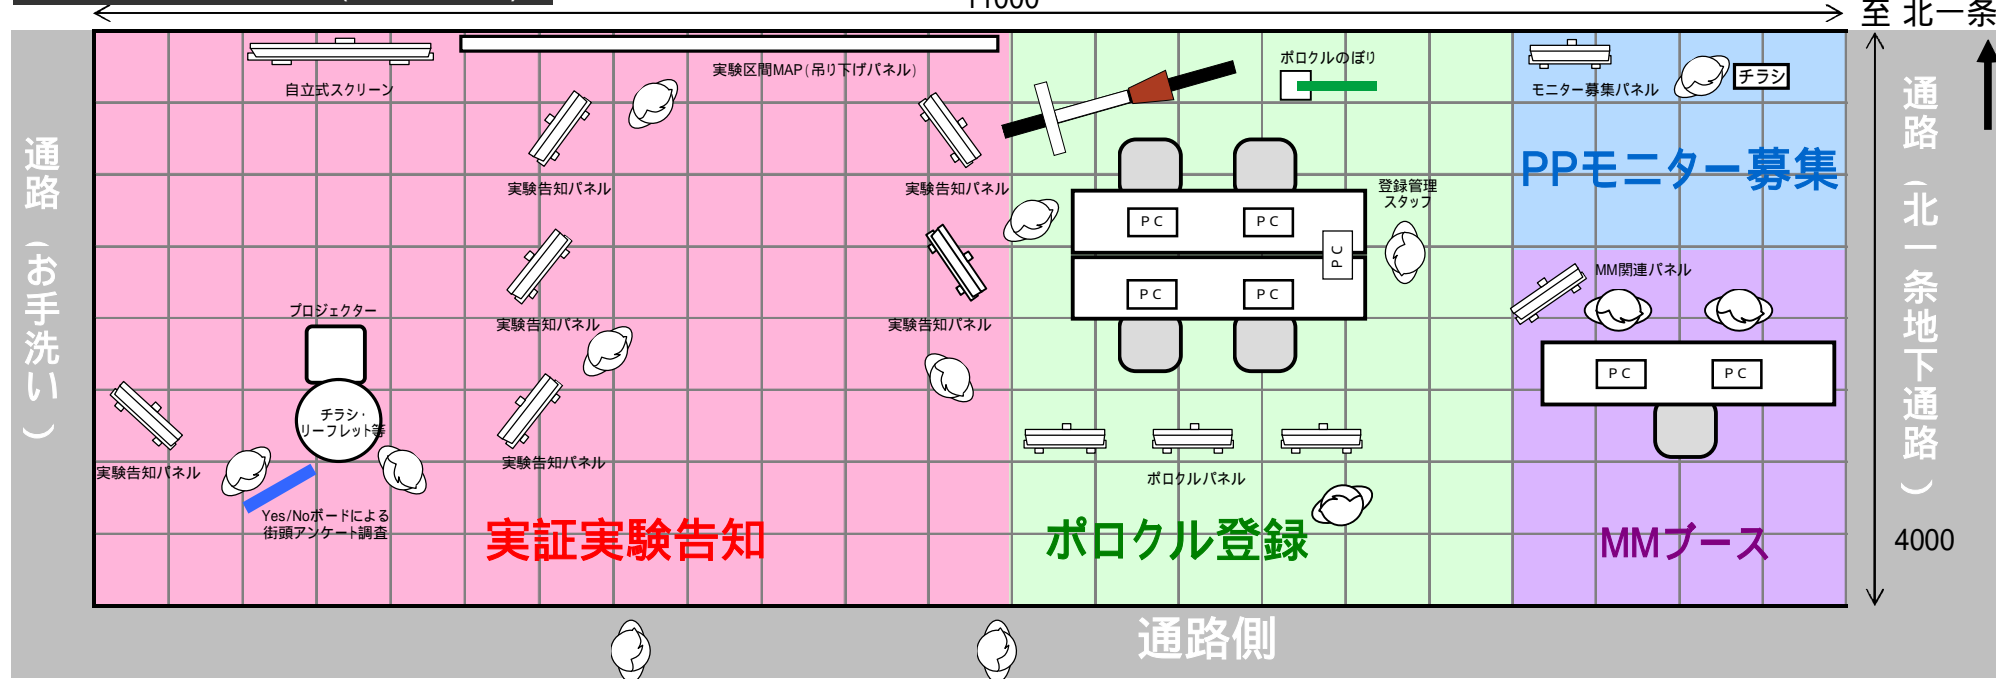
11000
至 北一条

通路（お手洗い）

自立式スクリーン
実験区間MAP（吊り下げパネル）
実験告知パネル
実験告知パネル
実験告知パネル
実験告知パネル
プロジェクター
チラシ・リーフレット等
実験告知パネル
実験告知パネル
Yes/Noボードによる街頭アンケート調査
実証実験告知

ポロクルのぼり
PC
PC
PC
PC
PC
登録管理スタッフ
ポロクルパネル
ポロクル登録

モニター募集パネル
チラシ
PPモニター募集
MM関連パネル
PC
PC
MMブース

通路（北一条地下通路）
4000

通路側